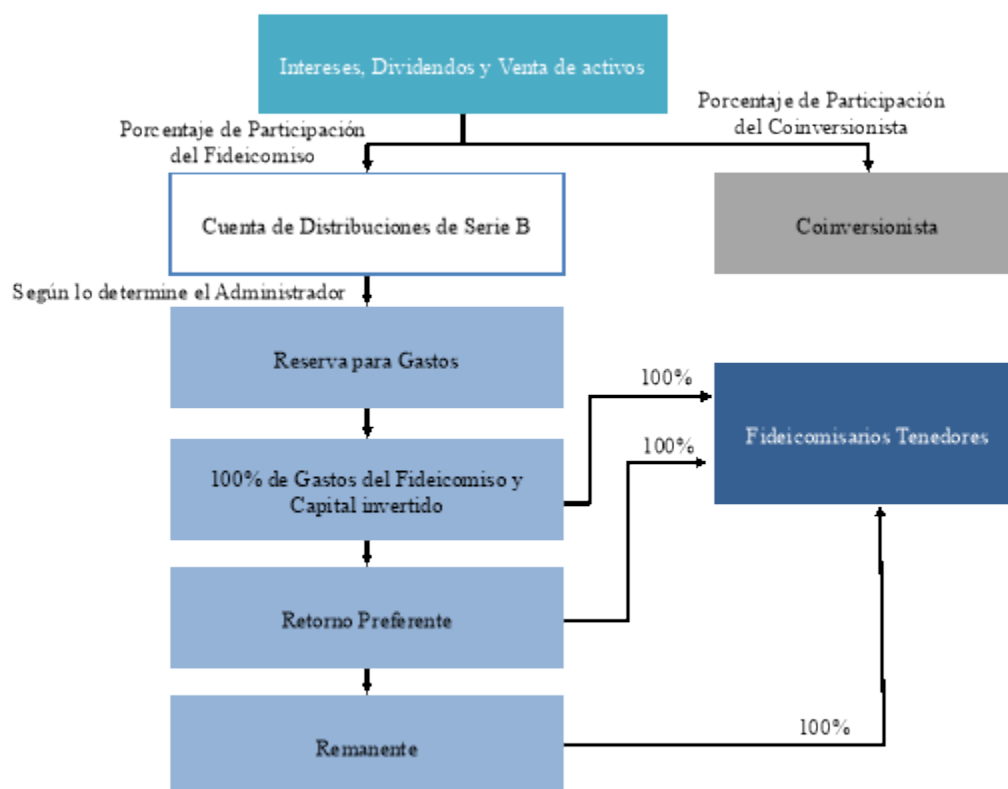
Intereses, Dividendos y Venta de activos

Porcentaje de Participación del Fideicomiso

Porcentaje de Participación del Coinversionista

Cuenta de Distribuciones de Serie B

Coinversionista

Según lo determine el Administrador

Reserva para Gastos

100%

Fideicomisarios Tenedores

100%

100% de Gastos del Fideicomiso y Capital invertido

Retorno Preferente

100%

Remanente